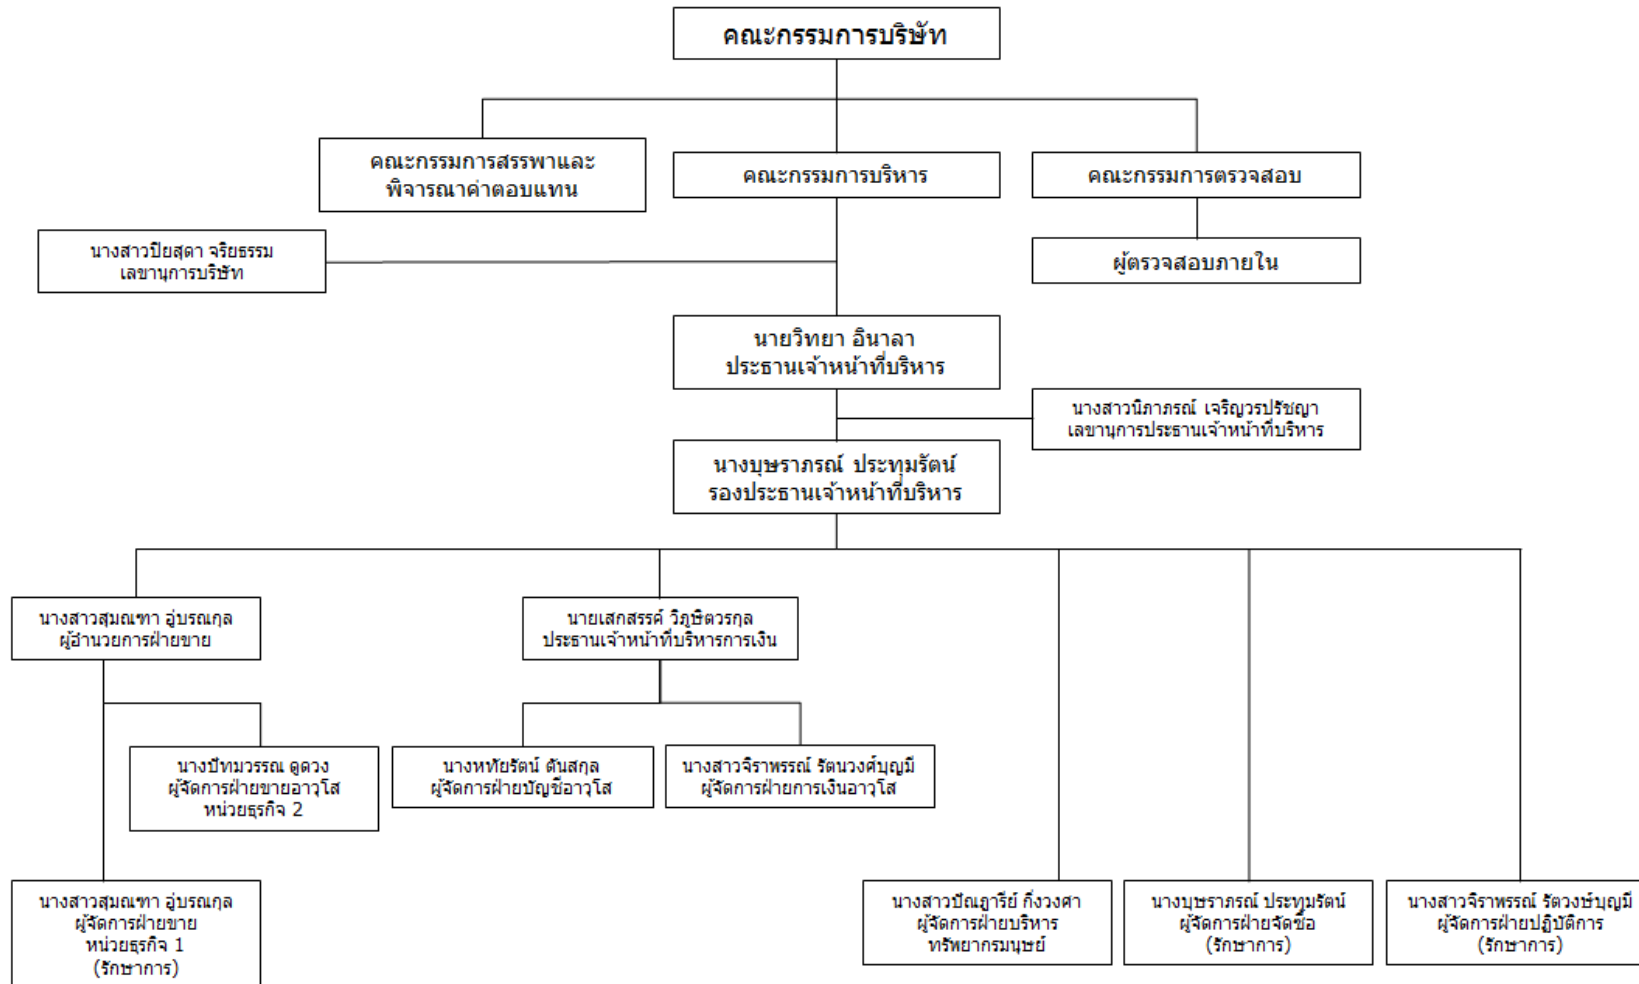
คณะกรรมการบริษัท

คณะกรรมการสรรหาและพิจารณาค่าตอบแทน

คณะกรรมการบริหาร

คณะกรรมการตรวจสอบ

ผู้ตรวจสอบภายใน

นางสาวปิยสุดา จริยธรรม
เลขานุการบริษัท

นายวิทยา อินาลา
ประธานเจ้าหน้าที่บริหาร

นางสาวนิภาภรณ์ เจริญวรปรัชญา
เลขานุการประธานเจ้าหน้าที่บริหาร

นางบุษราภรณ์ ประทุมรัตน์
รองประธานเจ้าหน้าที่บริหาร

นางสาวสุมณฑา อู่บรณกุล
ผู้อำนวยการฝ่ายขาย

นายเสกสรรค์ วิภูชิตวรกุล
ประธานเจ้าหน้าที่บริหารการเงิน

นางปัทมวรรณ ดูดวง
ผู้จัดการฝ่ายขายอาวุโส
หน่วยธุรกิจ 2

นางหทัยรัตน์ ต้นสกุล
ผู้จัดการฝ่ายบัญชีอาวุโส

นางสาวจิราพรรณ์ รัตนวงศ์บุญมี
ผู้จัดการฝ่ายการเงินอาวุโส

นางสาวสุมณฑา อู่บรณกุล
ผู้จัดการฝ่ายขาย
หน่วยธุรกิจ 1
(รักษาการ)

นางสาวปัณฑารีย์ กิ่งวงศา
ผู้จัดการฝ่ายบริหาร
ทรัพยากรมนุษย์

นางบุษราภรณ์ ประทุมรัตน์
ผู้จัดการฝ่ายจัดซื้อ
(รักษาการ)

นางสาวจิราพรรณ์ รัตวงษ์บุญมี
ผู้จัดการฝ่ายปฏิบัติการ
(รักษาการ)